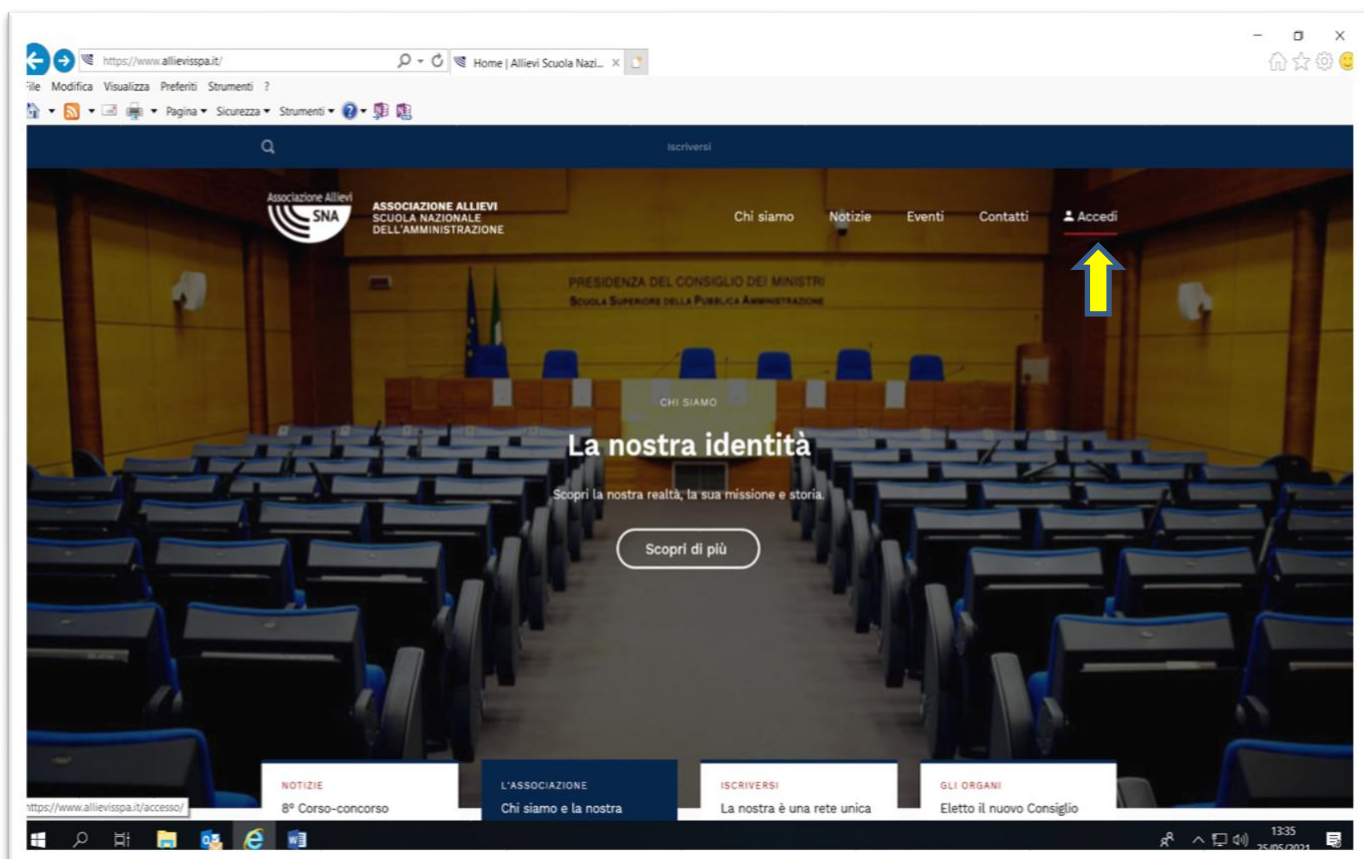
https://www.allievisspa.it/

Home | Allievi Scuola Nazi...

File Modifica Visualizza Preferiti Strumenti ?

Pagina ▾ Sicurezza ▾ Strumenti ▾

Iscriversi

Associazione Allievi SNA

ASSOCIAZIONE ALLIEVI SCUOLA NAZIONALE DELL'AMMINISTRAZIONE

Chi siamo Notizie Eventi Contatti Accedi

PRESIDENZA DEL CONSIGLIO DEI MINISTRI
SCUOLA SUPERIORE DELLA PUBBLICA AMMINISTRAZIONE

CHI SIAMO

La nostra identità

Scopri la nostra realtà, la sua missione e storia.

Scopri di più

NOTIZIE
8° Corso-concorso

L'ASSOCIAZIONE
Chi siamo e la nostra

ISCRIVERSI
La nostra è una rete unica

GLI ORGANI
Eletto il nuovo Consiglio

https://www.allievisspa.it/accesso/

13:35
25/05/2021